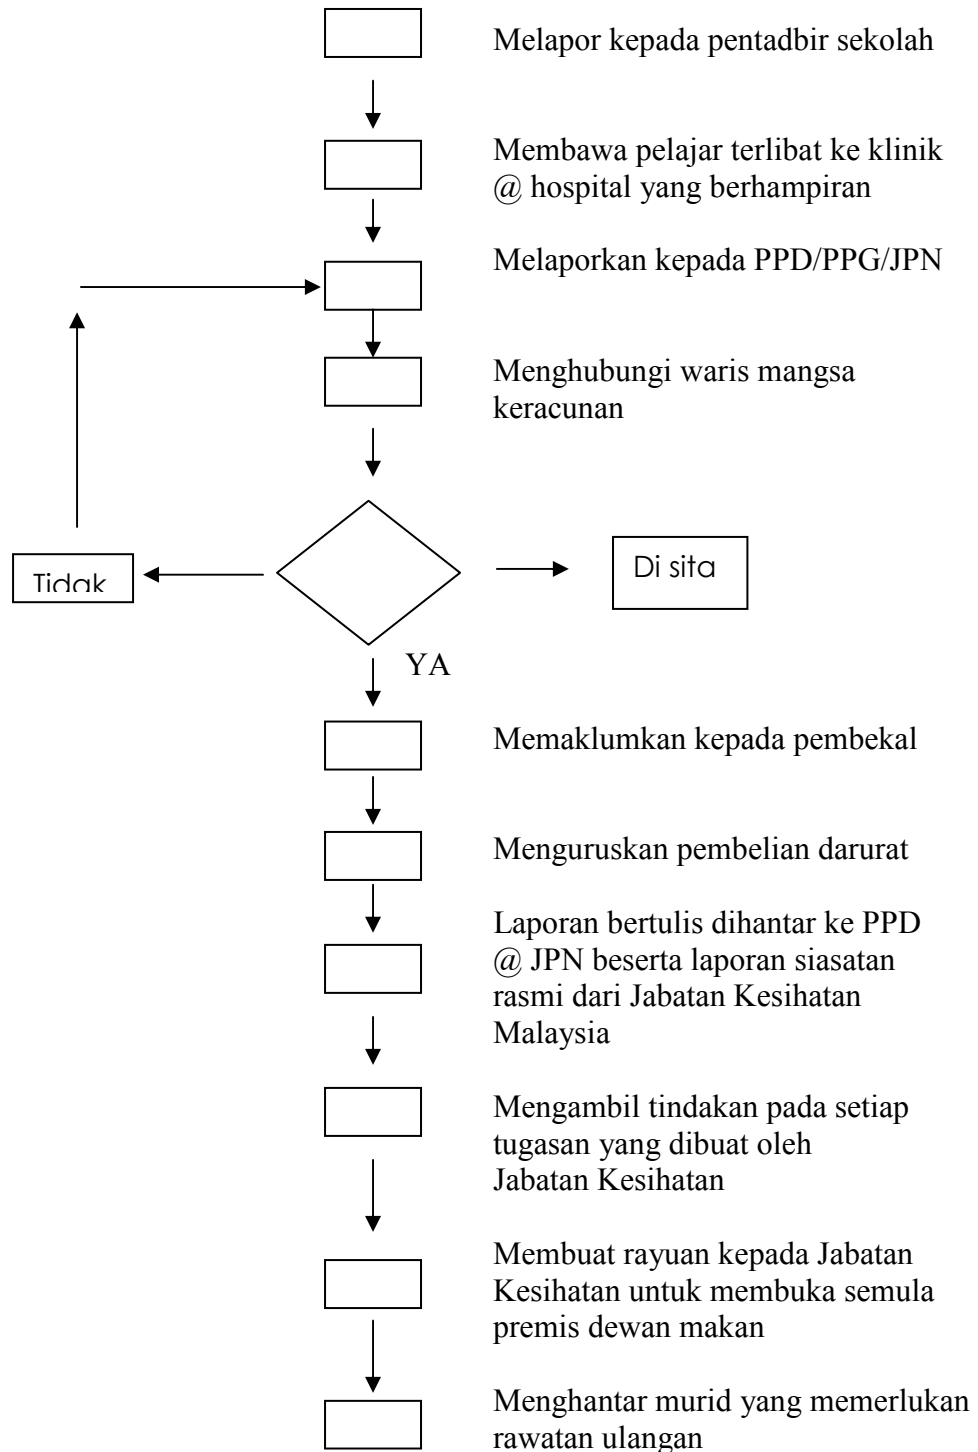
Melapor kepada pentadbir sekolah

Membawa pelajar terlibat ke klinik @ hospital yang berhampiran

Melaporkan kepada PPD/PPG/JPN

Menghubungi waris mangsa keracunan

Tidak

Di sita

YA

Memaklumkan kepada pembekal

Menguruskan pembelian darurat

Laporan bertulis dihantar ke PPD @ JPN beserta laporan siasatan rasmi dari Jabatan Kesihatan Malaysia

Mengambil tindakan pada setiap tugasan yang dibuat oleh Jabatan Kesihatan

Membuat rayuan kepada Jabatan Kesihatan untuk membuka semula premis dewan makan

Menghantar murid yang memerlukan rawatan ulangan